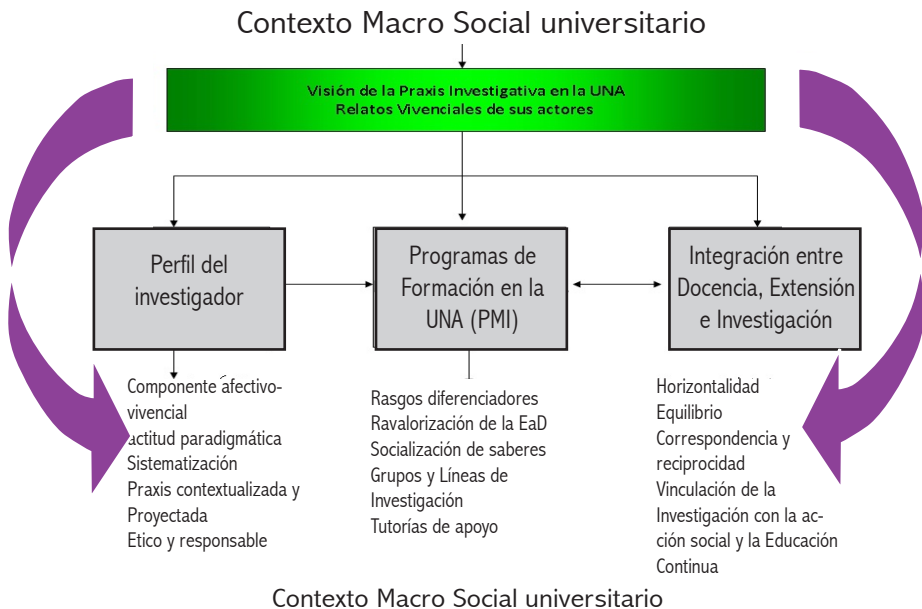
Contexto Macro Social universitario

Visión de la Praxis Investigativa en la UNA
Relatos Vivenciales de sus actores

Perfil del investigador

Programas de Formación en la UNA (PMI)

Integración entre Docencia, Extensión e Investigación

Componente afectivo-vivencial
actitud paradigmática
Sistematización
Praxis contextualizada y Proyectada
Etico y responsable

Rasgos diferenciadores
Ravalorización de la EaD
Socialización de saberes
Grupos y Líneas de Investigación
Tutorías de apoyo

Horizontalidad
Equilibrio
Correspondencia y reciprocidad
Vinculación de la Investigación con la acción social y la Educación Continua

Contexto Macro Social universitario